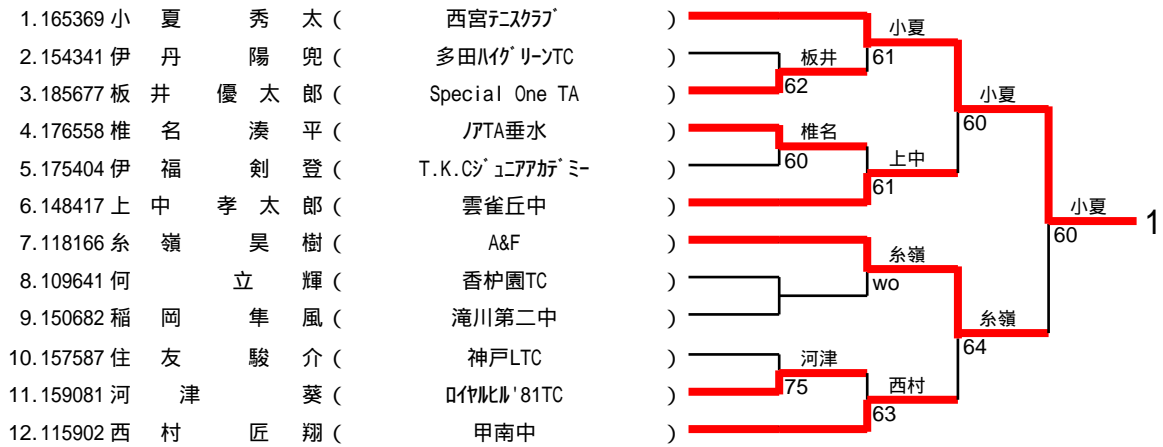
1.165369 小 夏 秀 太 ( 西宮テニスクラブ )
2.154341 伊 丹 陽 兜 ( 多田ハイグリーンTC )
3.185677 板 井 優 太 郎 ( Special One TA )
4.176558 椎 名 湊 平 ( ノアTA垂水 )
5.175404 伊 福 剣 登 ( T.K.Cジュニアアカデミー )
6.148417 上 中 孝 太 郎 ( 雲雀丘中 )
7.118166 糸 嶺 昊 樹 ( A&F )
8.109641 何 立 輝 ( 香枦園TC )
9.150682 稲 岡 隼 風 ( 滝川第二中 )
10.157587 住 友 駿 介 ( 神戸LTC )
11.159081 河 津 葵 ( ロイヤルヒル'81TC )
12.115902 西 村 匠 翔 ( 甲南中 )

小夏
板井
61
62
小夏
60
椎名
60
上中
61
小夏
60
1
糸嶺
wo
糸嶺
64
河津
75
西村
63